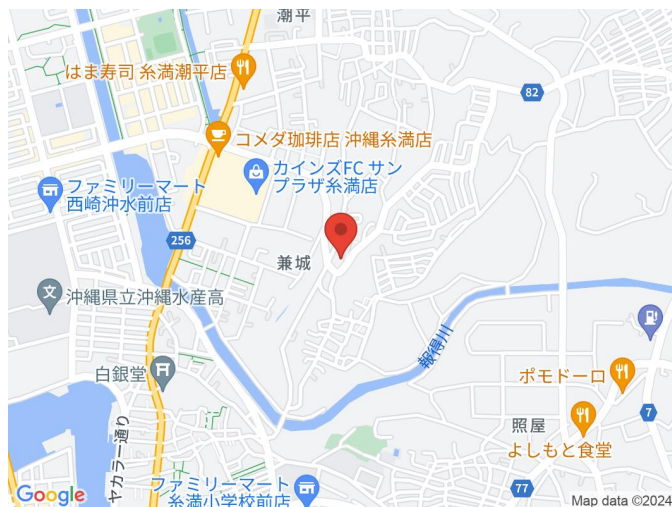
潮平
82
はま寿司 糸満潮平店
コメダ珈琲店 沖縄糸満店
カインズFC サンプラザ糸満店
ファミリーマート 西崎沖水前店
256
兼城
沖縄県立沖縄水産高
報得川
白銀堂
ポモドーロ
7
照屋
よしもと食堂
ヤカラー通り
ファミリーマート 糸満小学校前店
77
Google
Map data ©2024